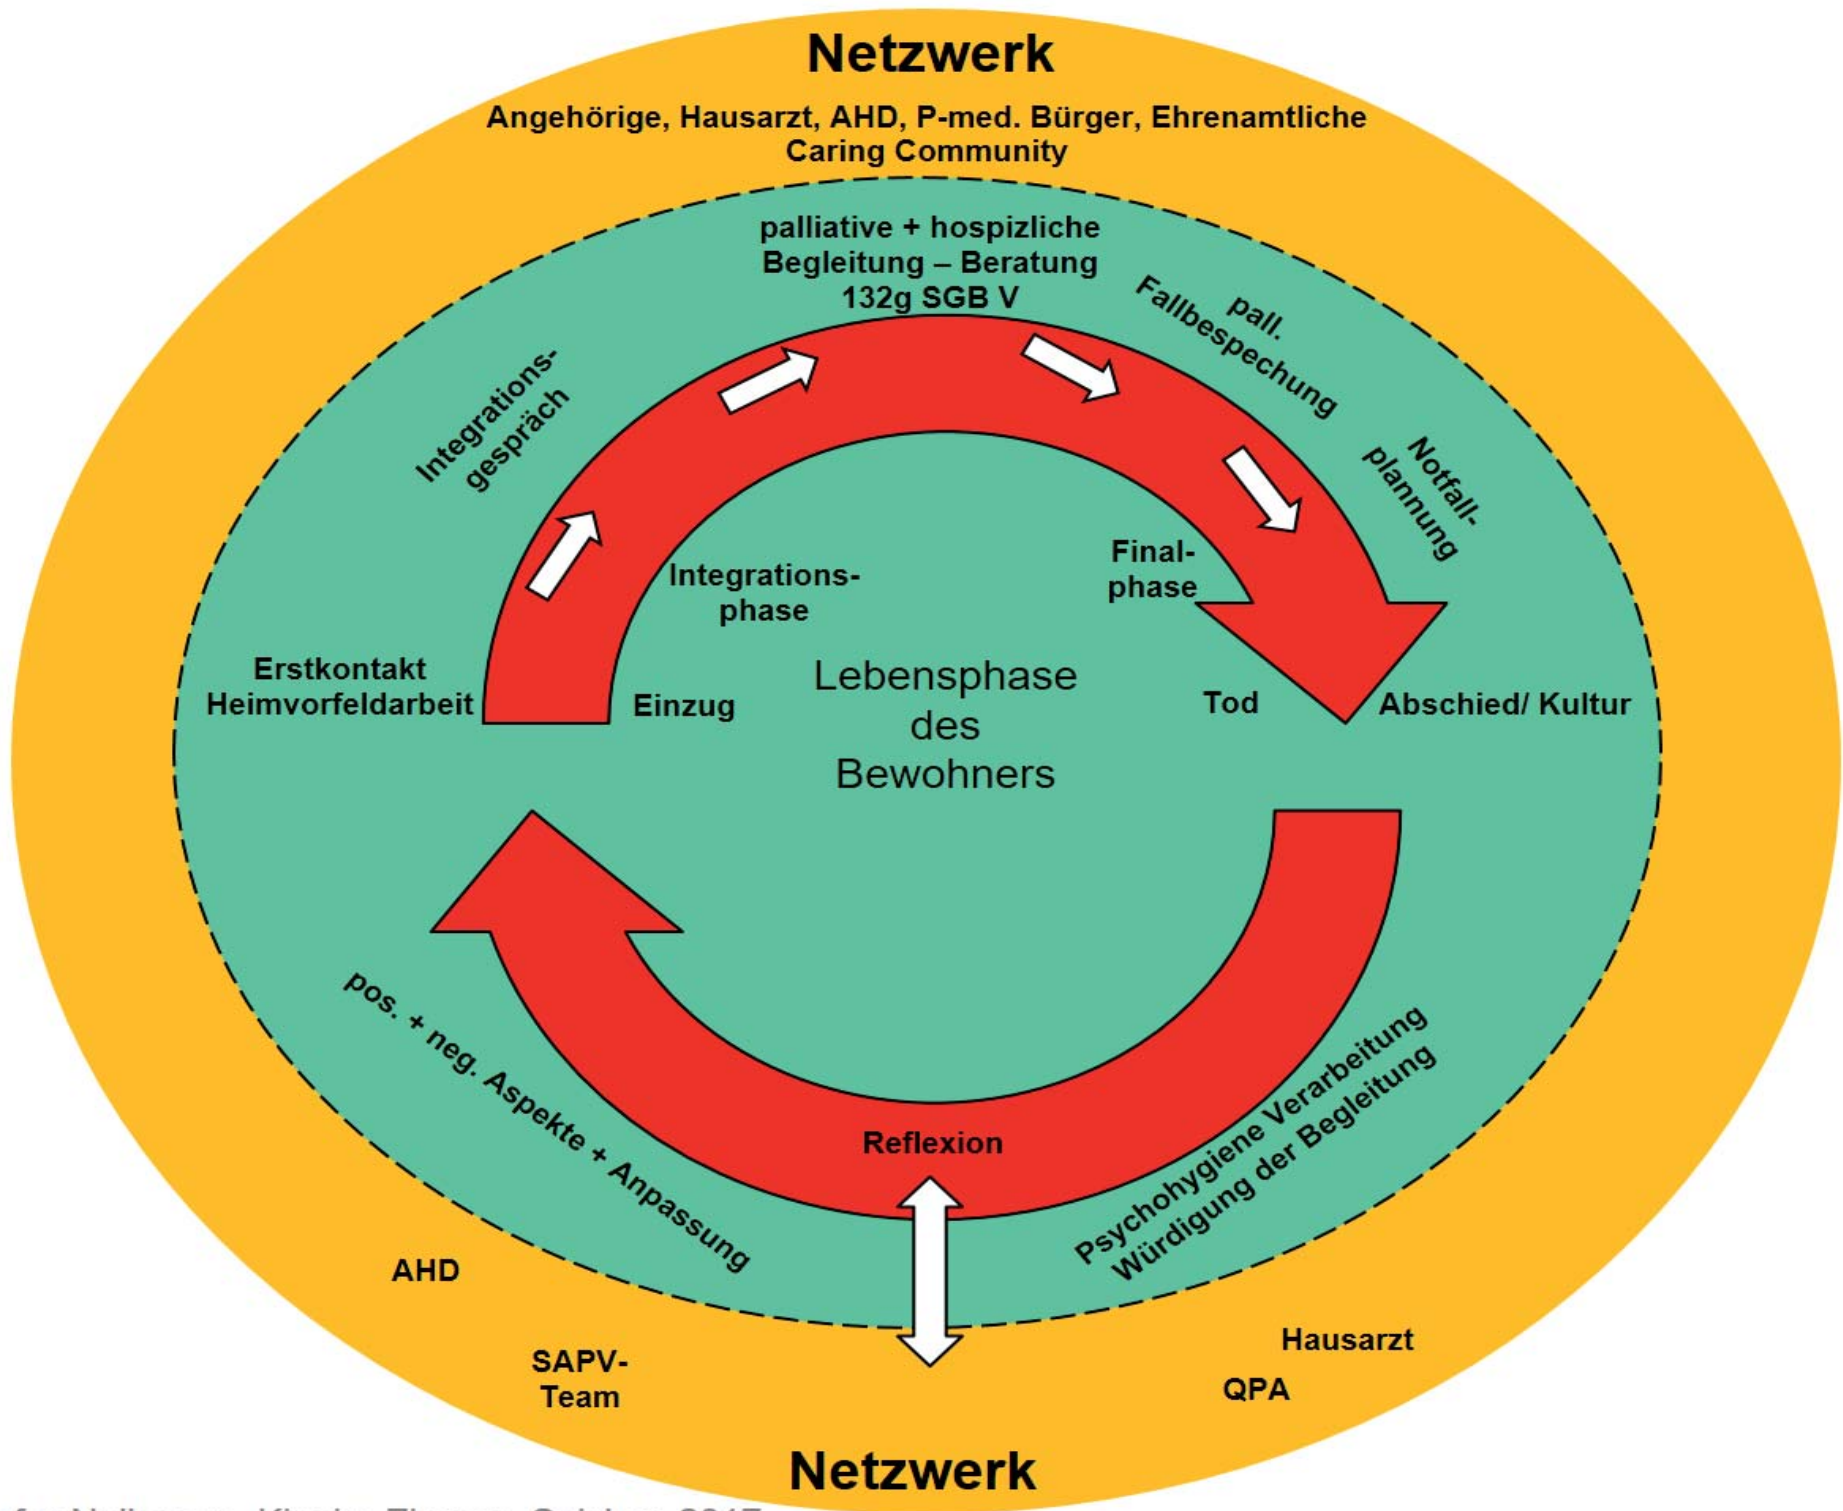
Netzwerk

Angehörige, Hausarzt, AHD, P-med. Bürger, Ehrenamtliche
Caring Community

palliative + hospizliche Begleitung – Beratung 132g SGB V

Integrationsgespräch

pall. Fallbespechung

Notfallplannung

Integrationsphase

Finalphase

Erstkontakt Heimvorfeldarbeit

Einzug

Lebensphase des Bewohners

Tod

Abschied/ Kultur

pos. + neg. Aspekte + Anpassung

Reflexion

Psychohygiene Verarbeitung Würdigung der Begleitung

AHD

SAPV-Team

Hausarzt

QPA

Netzwerk

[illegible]